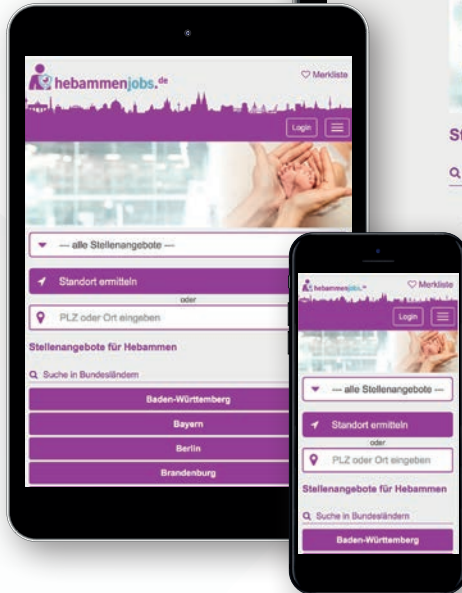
hebammenjobs.de

Merkliste

Login

— alle Stellenangebote —

Standort ermitteln

oder

PLZ oder Ort eingeben

Stellenangebote für Hebammen

Suche in Bundesländern

Baden-Württemberg

Bayern

Berlin

Brandenburg

St

hebammenjobs.de

Merkliste

Login

— alle Stellenangebote —

Standort ermitteln

oder

PLZ oder Ort eingeben

Stellenangebote für Hebammen

Suche in Bundesländern

Baden-Württemberg